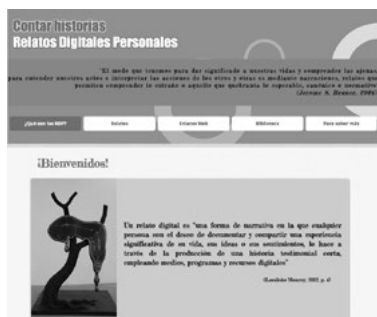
Contar historias
Relatos Digitales Personales

"El modo que tenemos para dar significado a nuestras vidas y comprender las ajenas para entender nuestros actos e interpretar las acciones de los otros y éstas es mediante narraciones, relatos que permiten comprender lo extraño o aquello que quebranta lo esperable, canónico o normativo" (Jerome S. Bruner, 1991)

¿Qué son los RDP? | Tutoriales | Enlaces Web | Bibliotecas | Para saber más

¡Bienvenidos!

Un relato digital es "una forma de narrativa en la que cualquier persona con el deseo de documentar y compartir una experiencia significativa de su vida, sus ideas o sus sentimientos, lo hace a través de la producción de una historia testimonial corta, empleando medios, programas y recursos digitales"

(Londoño Monroy, 2012, p. 4)